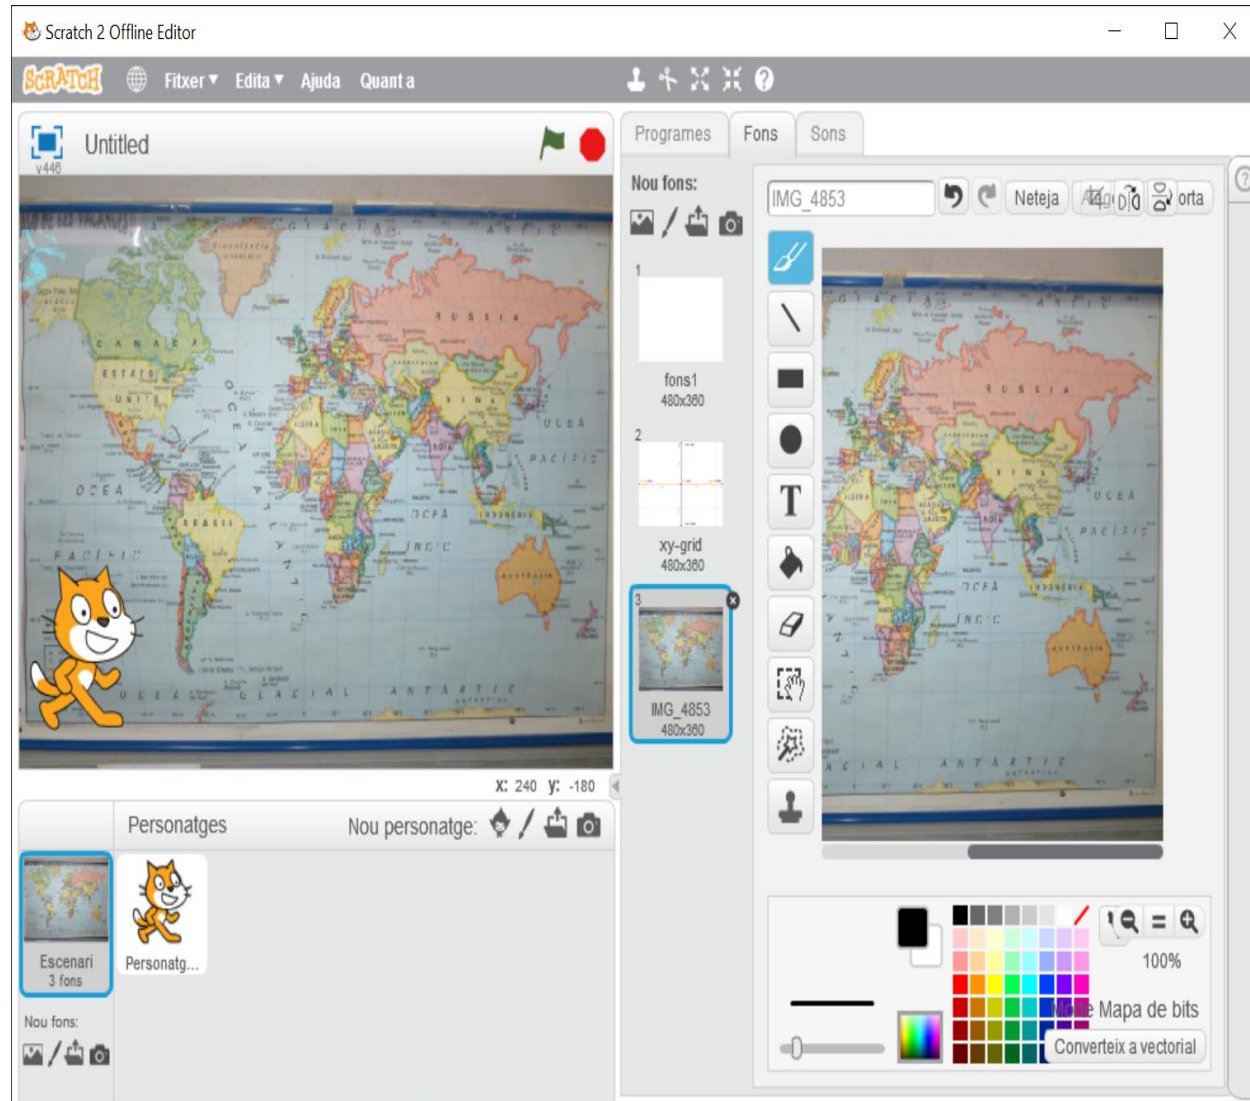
Scratch 2 Offline Editor

SCRATCH Fitxer ▾ Edita ▾ Ajuda Quant a

Untitled
v446

Programes Fons Sons

Nou fons:

1
fons1
480x360

2
xy-grid
480x360

3
IMG_4853
480x360

IMG_4853 Neteja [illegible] orta

x: 240 y: -180

Personatges Nou personatge:

Escenari
3 fons

Personatg...

Nou fons:

100%

Mode Mapa de bits
Converteix a vectorial